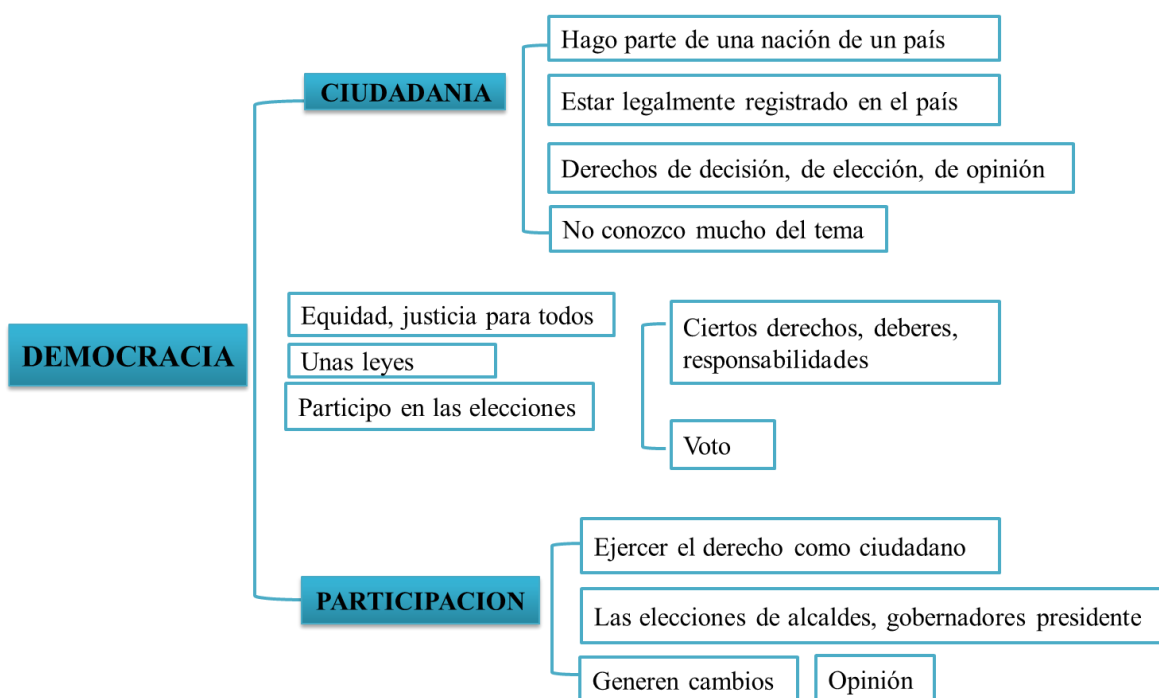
DEMOCRACIA

CIUDADANIA

Hago parte de una nación de un país

Estar legalmente registrado en el país

Derechos de decisión, de elección, de opinión

No conozco mucho del tema

Equidad, justicia para todos

Unas leyes

Participo en las elecciones

Ciertos derechos, deberes, responsabilidades

Voto

PARTICIPACION

Ejercer el derecho como ciudadano

Las elecciones de alcaldes, gobernadores presidente

Generen cambios

Opinión